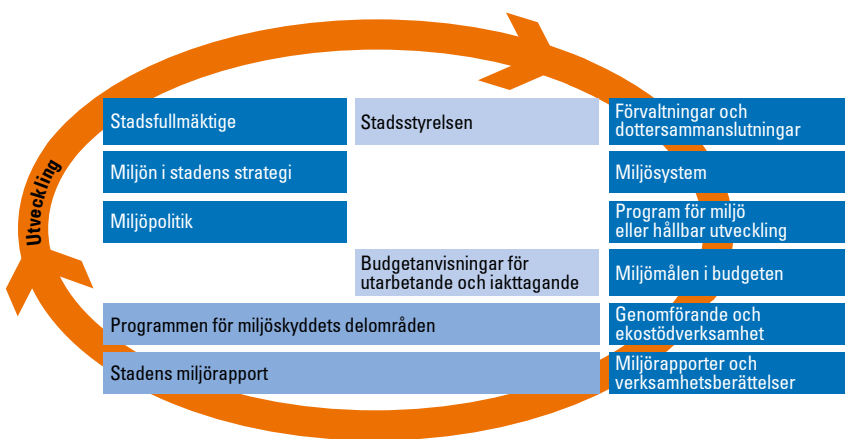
Utveckling

Stadsfullmäktige

Stadsstyrelsen

Förvaltningar och dottersammanslutningar

Miljön i stadens strategi

Miljösystem

Miljöpolitik

Program för miljö eller hållbar utveckling

Budgetanvisningar för utarbetande och iakttagande

Miljömålen i budgeten

Programmen för miljöskyddets delområden

Genomförande och ekostödverksamhet

Stadens miljörapport

Miljörapporter och verksamhetsberättelser